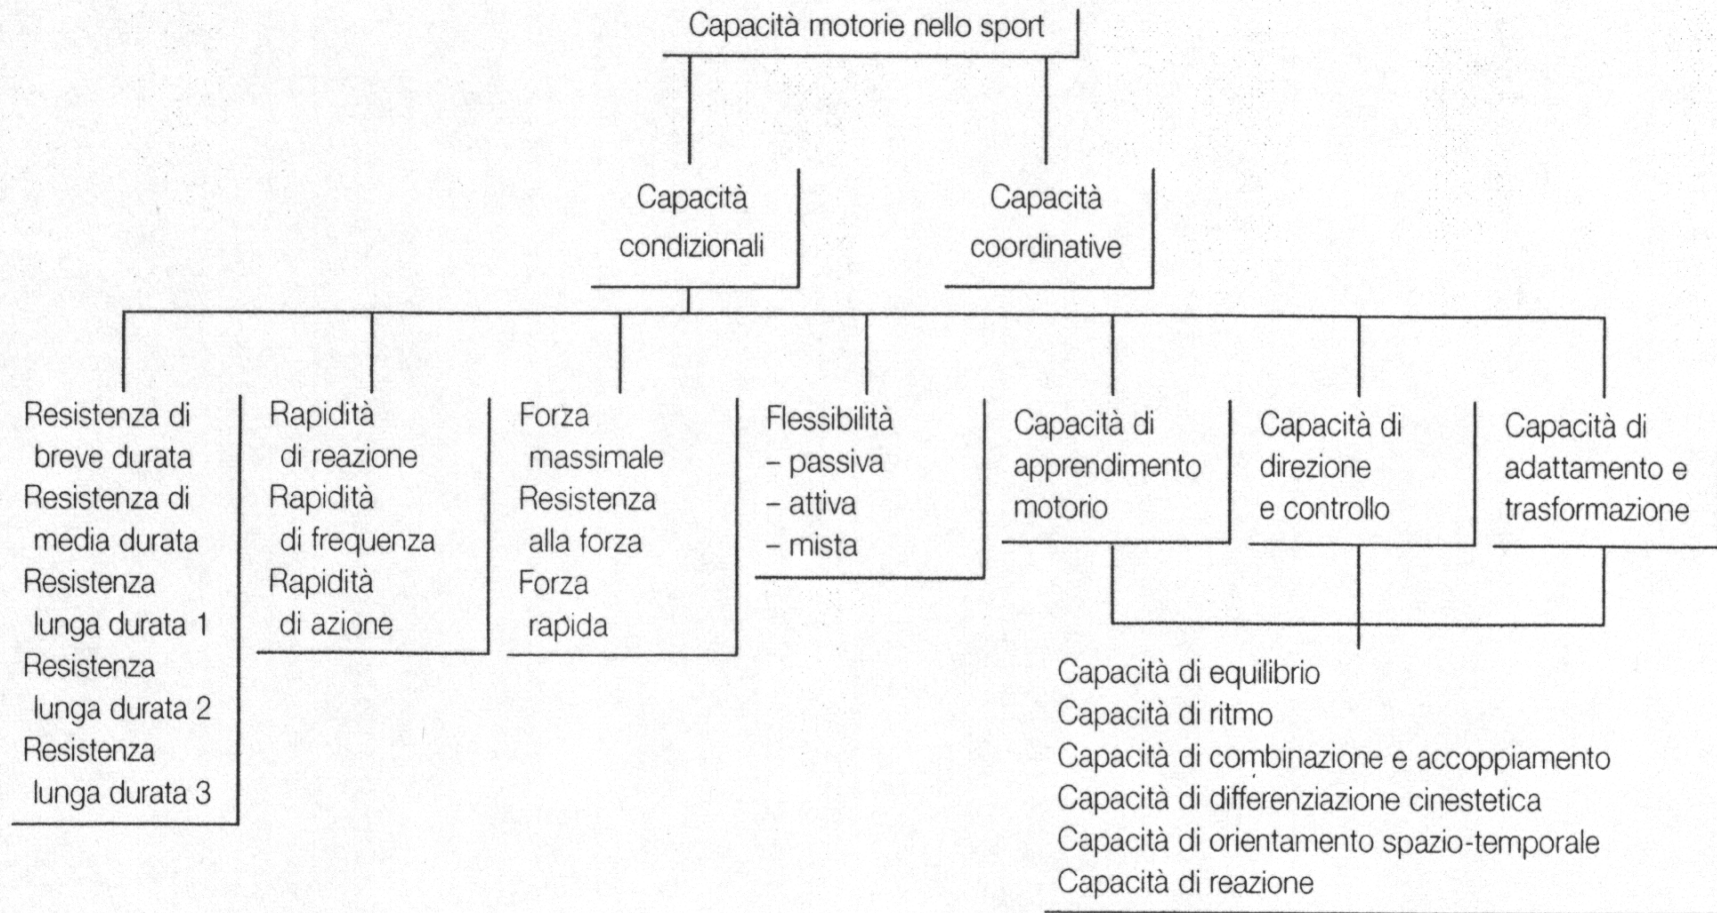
Capacità motorie nello sport

Capacità condizionali

Capacità coordinative

Resistenza di breve durata
Resistenza di media durata
Resistenza lunga durata 1
Resistenza lunga durata 2
Resistenza lunga durata 3

Rapidità di reazione
Rapidità di frequenza
Rapidità di azione

Forza massimale
Resistenza alla forza
Forza rapida

Flessibilità
– passiva
– attiva
– mista

Capacità di apprendimento motorio

Capacità di direzione e controllo

Capacità di adattamento e trasformazione

Capacità di equilibrio
Capacità di ritmo
Capacità di combinazione e accoppiamento
Capacità di differenziazione cinestetica
Capacità di orientamento spazio-temporale
Capacità di reazione